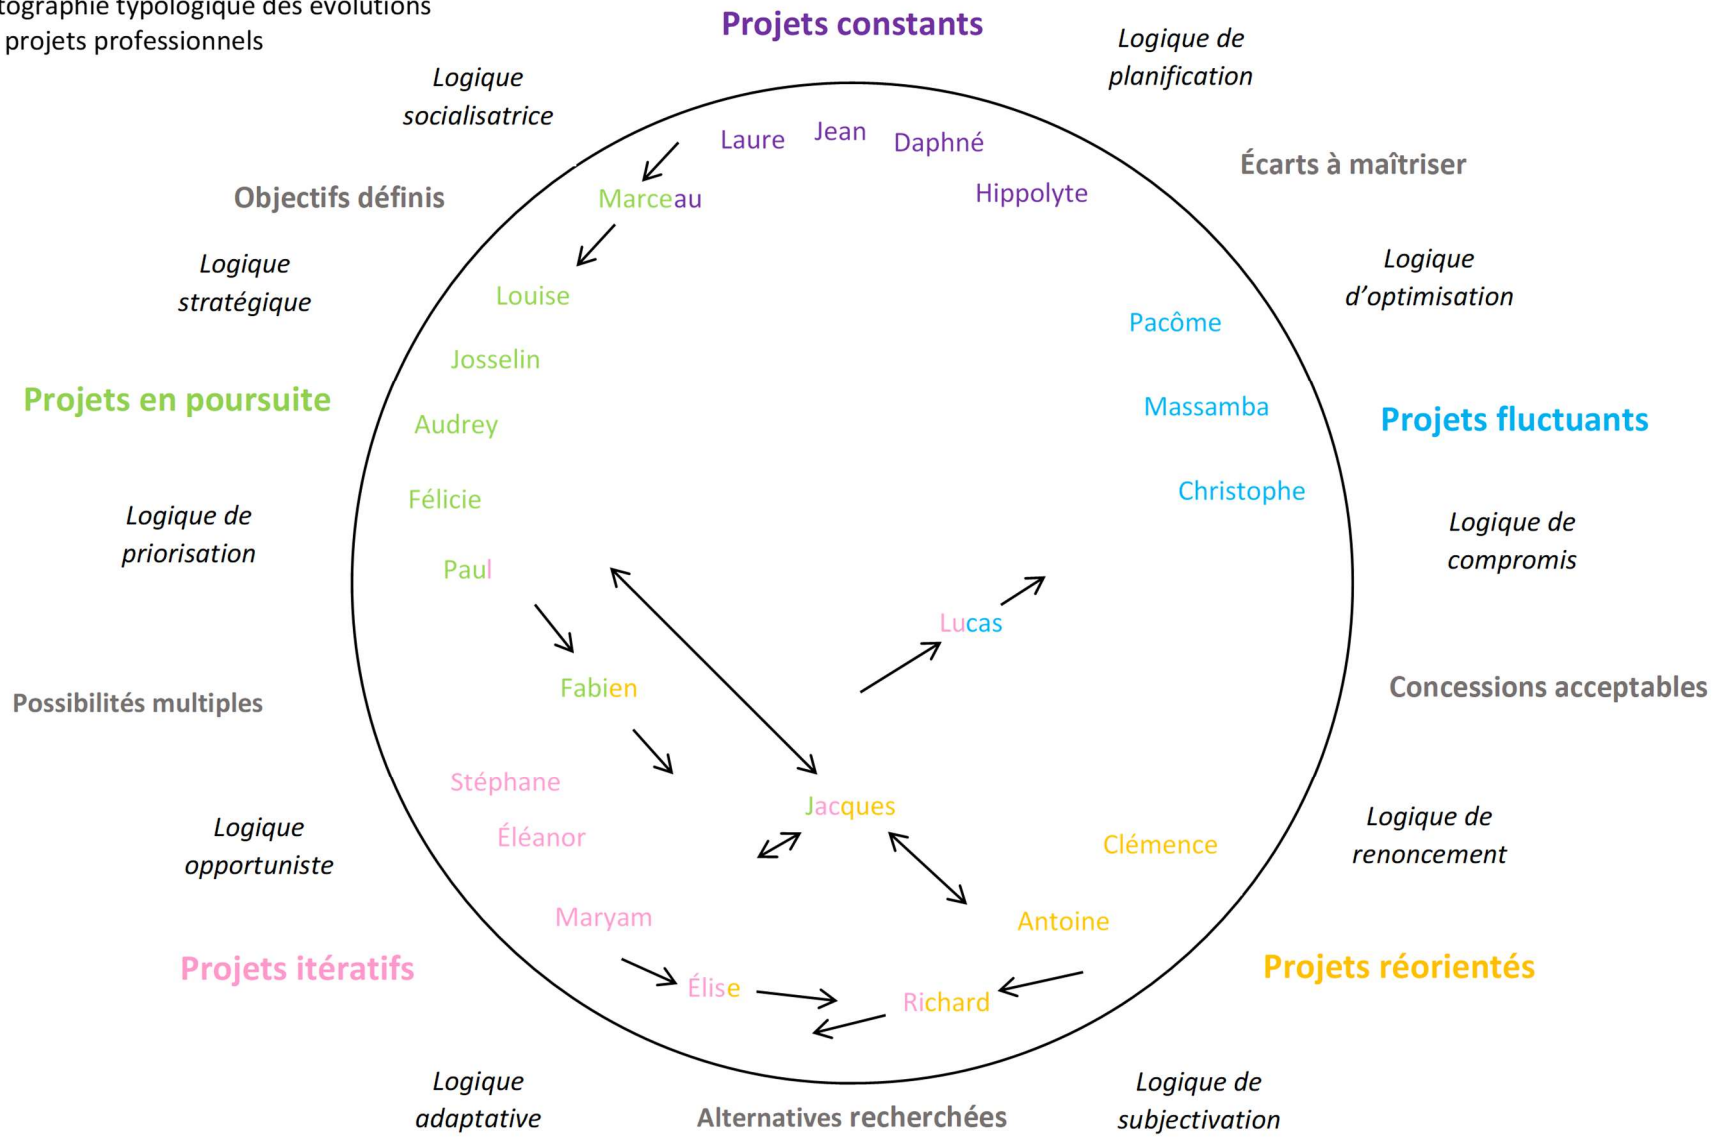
tographie typologique des évolutions
projets professionnels

Projets constants

Logique de planification

Logique socialisatrice

Laure Jean Daphné

Hippolyte

Écarts à maîtriser

Objectifs définis

Marceau

Logique stratégique

Louise

Logique d'optimisation

Pacôme

Josselin

Projets en poursuite

Audrey

Massamba

Projets fluctuants

Félicie

Christophe

Logique de priorisation

Paul

Logique de compromis

Lucas

Fabien

Concessions acceptables

Possibilités multiples

Stéphane

Jacques

Logique opportuniste

Éléanor

Clémence

Logique de renoncement

Maryam

Antoine

Projets itératifs

Élise

Richard

Projets réorientés

Logique adaptative

Alternatives recherchées

Logique de subjectivation